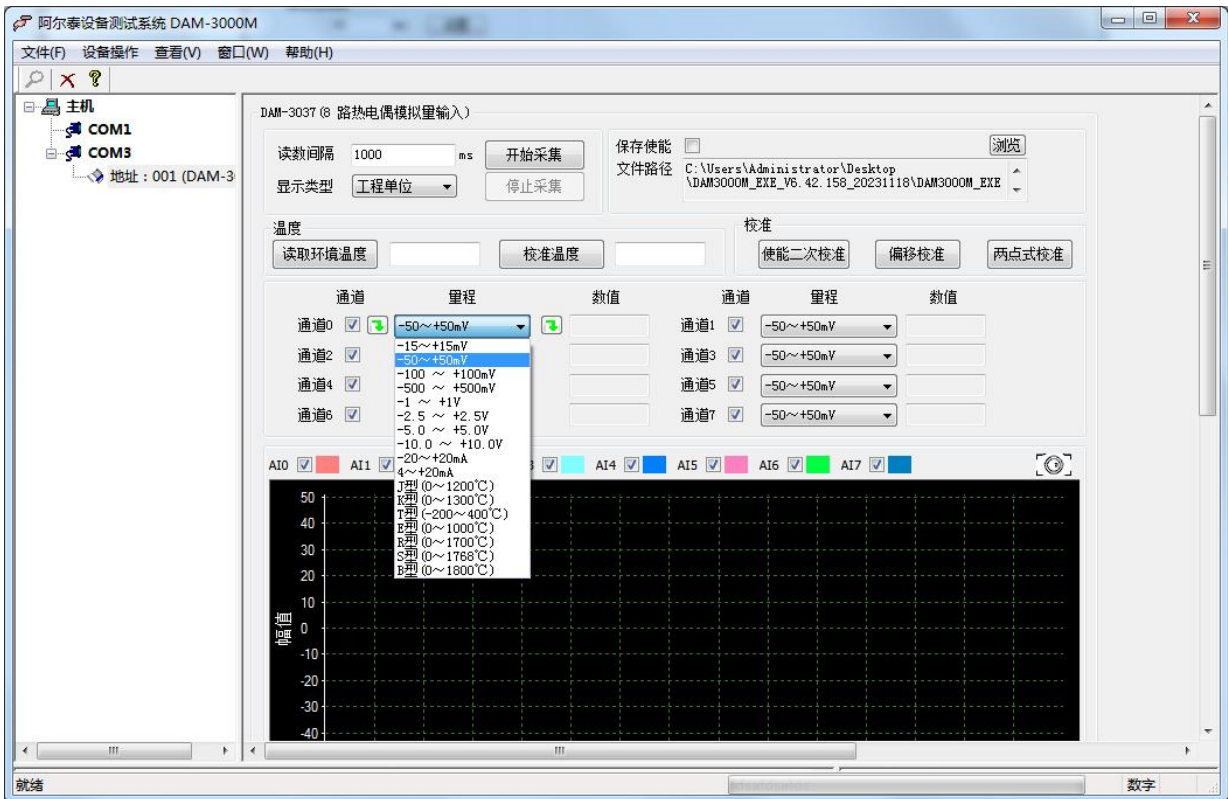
阿尔泰设备测试系统 DAM-3000M

文件(F) 设备操作 查看(V) 窗口(W) 帮助(H)

主机
COM1
COM3
地址：001 (DAM-3

DAM-3037 (8 路热电偶模拟量输入)

读数间隔 1000 ms 开始采集
显示类型 工程单位 停止采集

保存使能 浏览
文件路径 C:\Users\Administrator\Desktop\DAM3000M_EXE_V6.42.158_20231118\DAM3000M_EXE

温度
读取环境温度 校准温度

校准
使能二次校准 偏移校准 两点式校准

| 通道 | 量程 | 数值 | 通道 | 量程 | 数值 |
|---|---|---|---|---|---|
| 通道0 | -50～+50mV | | 通道1 | -50～+50mV | |
| 通道2 | | | 通道3 | -50～+50mV | |
| 通道4 | | | 通道5 | -50～+50mV | |
| 通道6 | | | 通道7 | -50～+50mV | |

-15～+15mV
-50～+50mV
-100 ～ +100mV
-500 ～ +500mV
-1 ～ +1V
-2.5 ～ +2.5V
-5.0 ～ +5.0V
-10.0 ～ +10.0V
-20～+20mA
4～+20mA
J型(0～1200℃)
K型(0～1300℃)
T型(-200～400℃)
E型(0～1000℃)
R型(0～1700℃)
S型(0～1768℃)
B型(0～1800℃)

AI0 AI1 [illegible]3 AI4 AI5 AI6 AI7

50
40
30
20
10
0
-10
-20
-30
-40
幅值

就绪 数字